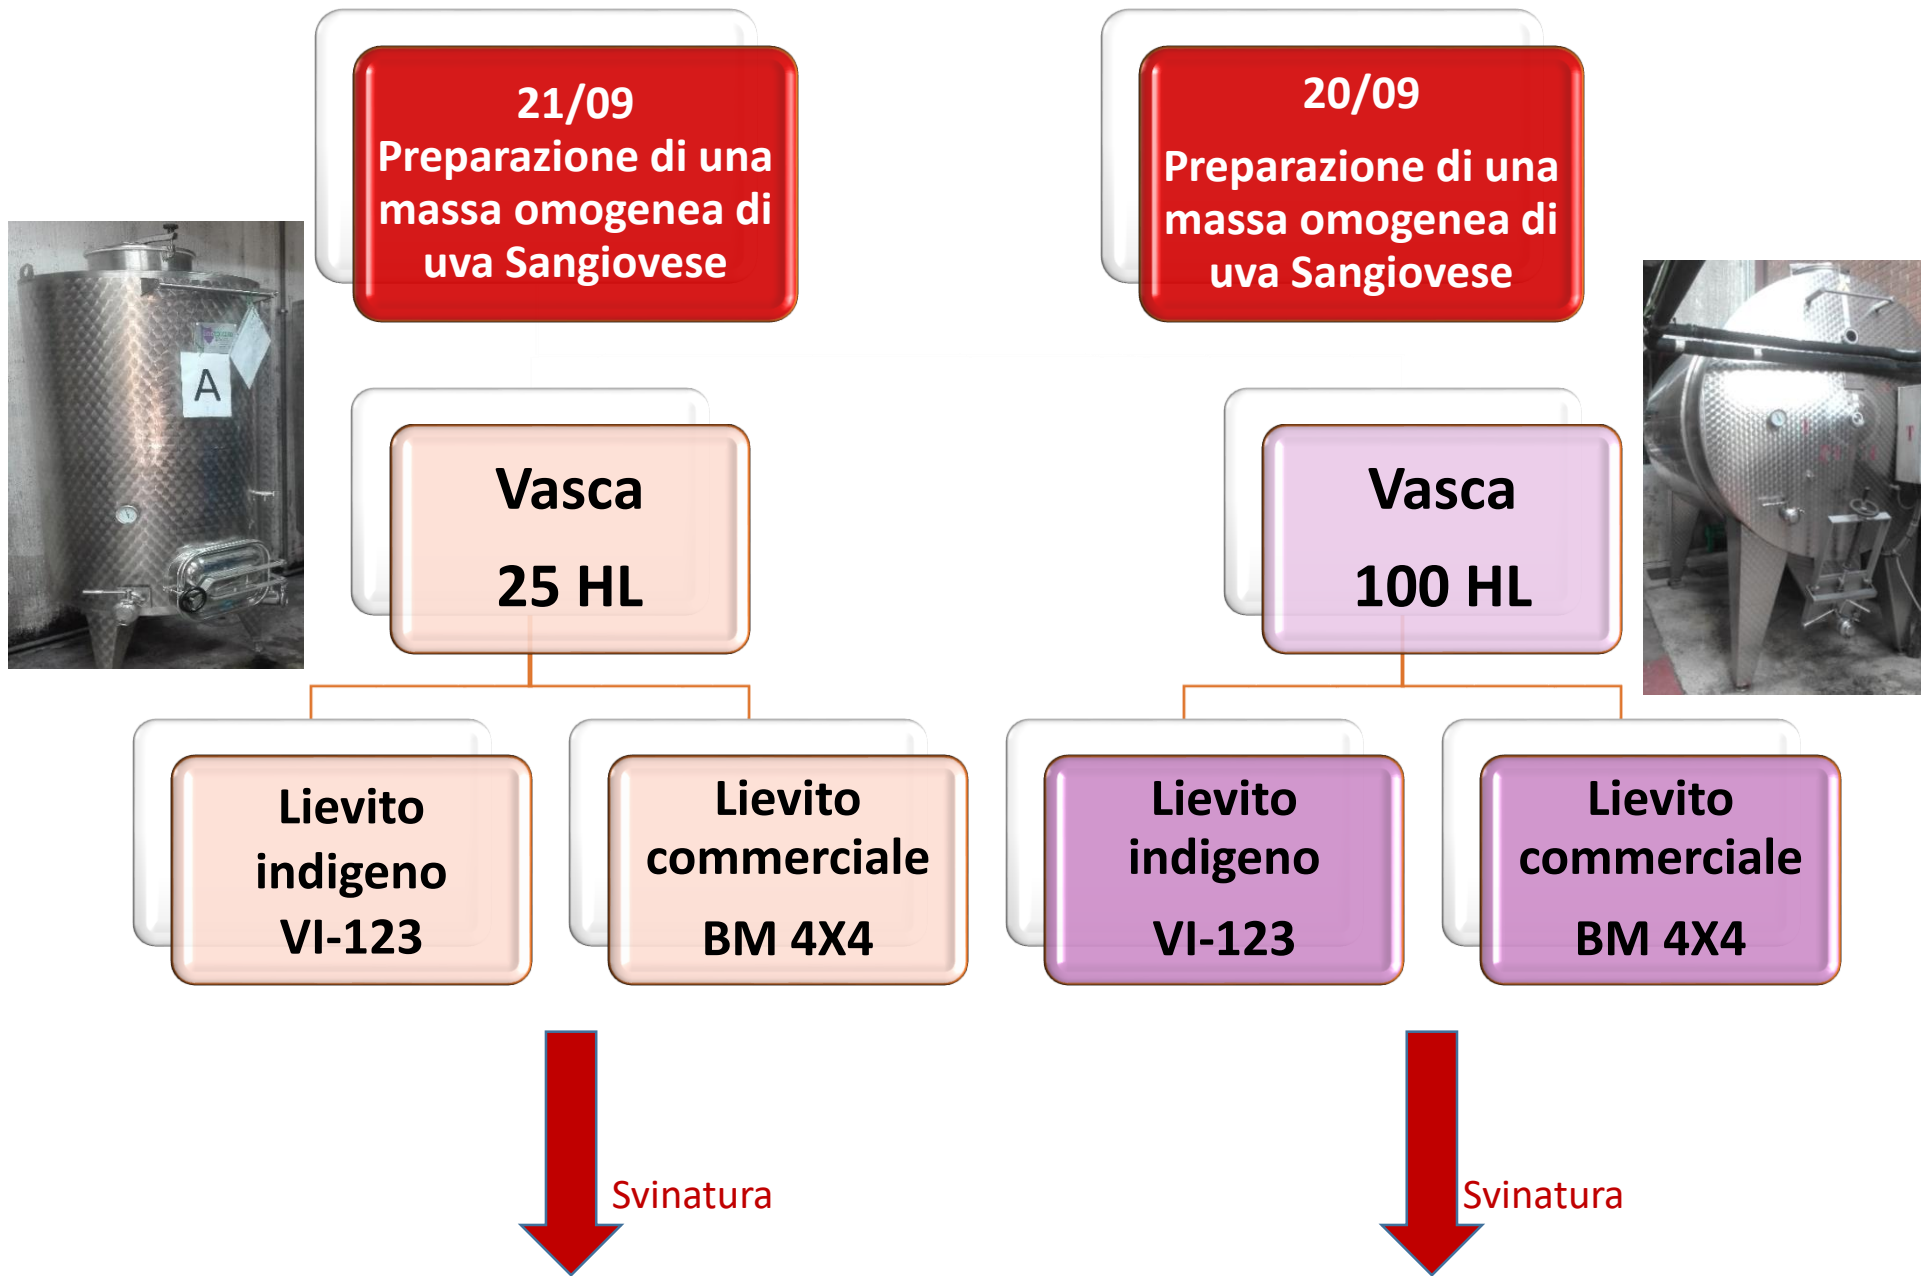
21/09
Preparazione di una massa omogenea di uva Sangiovese

A

Vasca
25 HL

Lievito indigeno
VI-123

Lievito commerciale
BM 4X4

Svinatura

20/09
Preparazione di una massa omogenea di uva Sangiovese

Vasca
100 HL

Lievito indigeno
VI-123

Lievito commerciale
BM 4X4

Svinatura